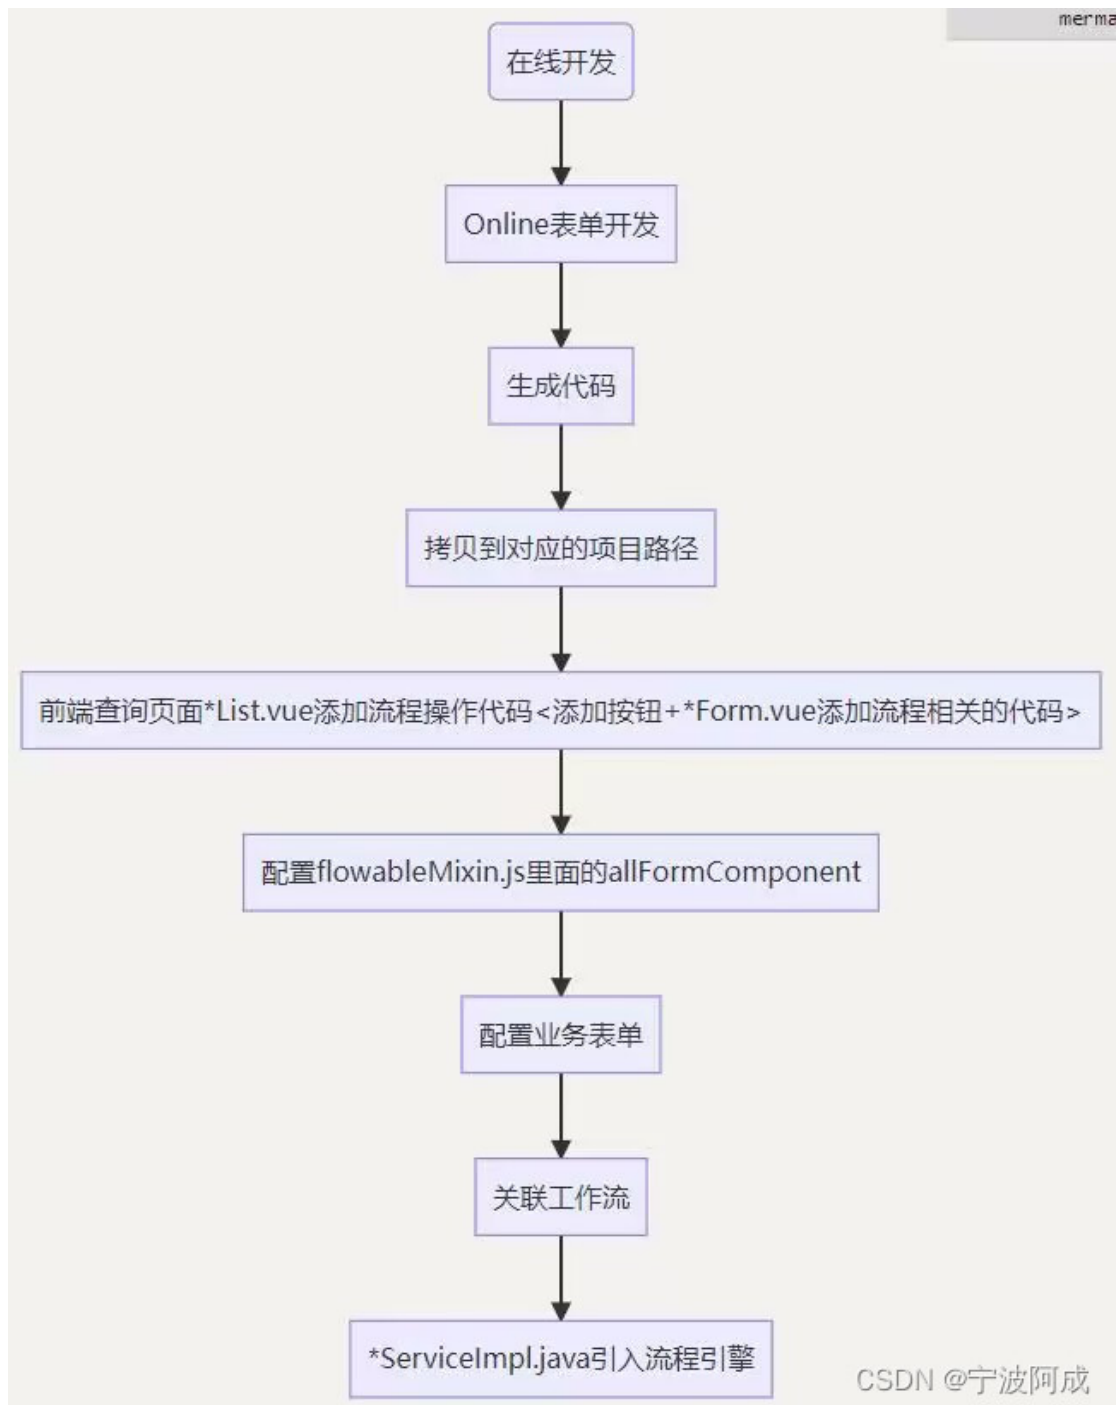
merma

在线开发

Online表单开发

生成代码

拷贝到对应的项目路径

前端查询页面*List.vue添加流程操作代码<添加按钮+*Form.vue添加流程相关的代码>

配置flowableMixin.js里面的allFormComponent

配置业务表单

关联工作流

*ServiceImpl.java引入流程引擎

CSDN @宁波阿成